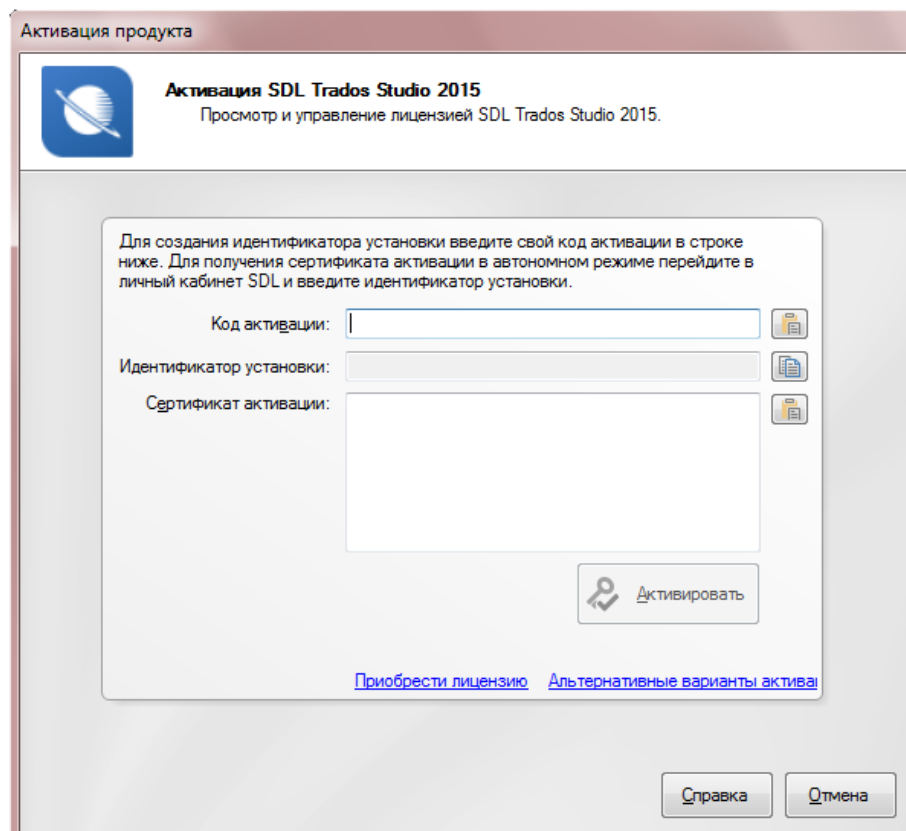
Активация продукта

Активация SDL Trados Studio 2015
Просмотр и управление лицензией SDL Trados Studio 2015.

Для создания идентификатора установки введите свой код активации в строке ниже. Для получения сертификата активации в автономном режиме перейдите в личный кабинет SDL и введите идентификатор установки.

Код активации:

Идентификатор установки:

Сертификат активации:

Активировать

Приобрести лицензию Альтернативные варианты актива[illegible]

Справка Отмена